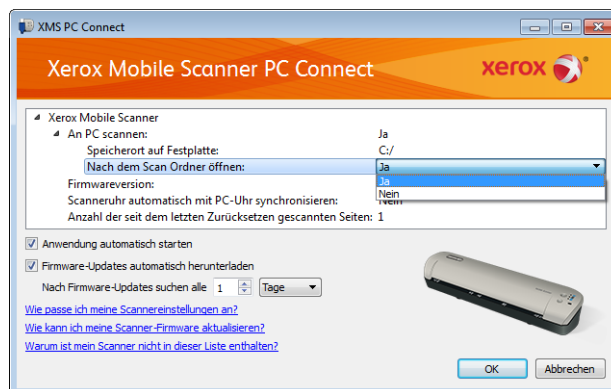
XMS PC Connect

Xerox Mobile Scanner PC Connect

xerox

Xerox Mobile Scanner
An PC scannen: Ja
Speicherort auf Festplatte: C:/
Nach dem Scan Ordner öffnen: Ja
Firmwareversion: Ja
Scanneruhr automatisch mit PC-Uhr synchronisieren: Nein
Anzahl der seit dem letzten Zurücksetzen gescannten Seiten: 1

Anwendung automatisch starten

Firmware-Updates automatisch herunterladen

Nach Firmware-Updates suchen alle 1 Tage

Wie passe ich meine Scannereinstellungen an?

Wie kann ich meine Scanner-Firmware aktualisieren?

Warum ist mein Scanner nicht in dieser Liste enthalten?

OK Abbrechen